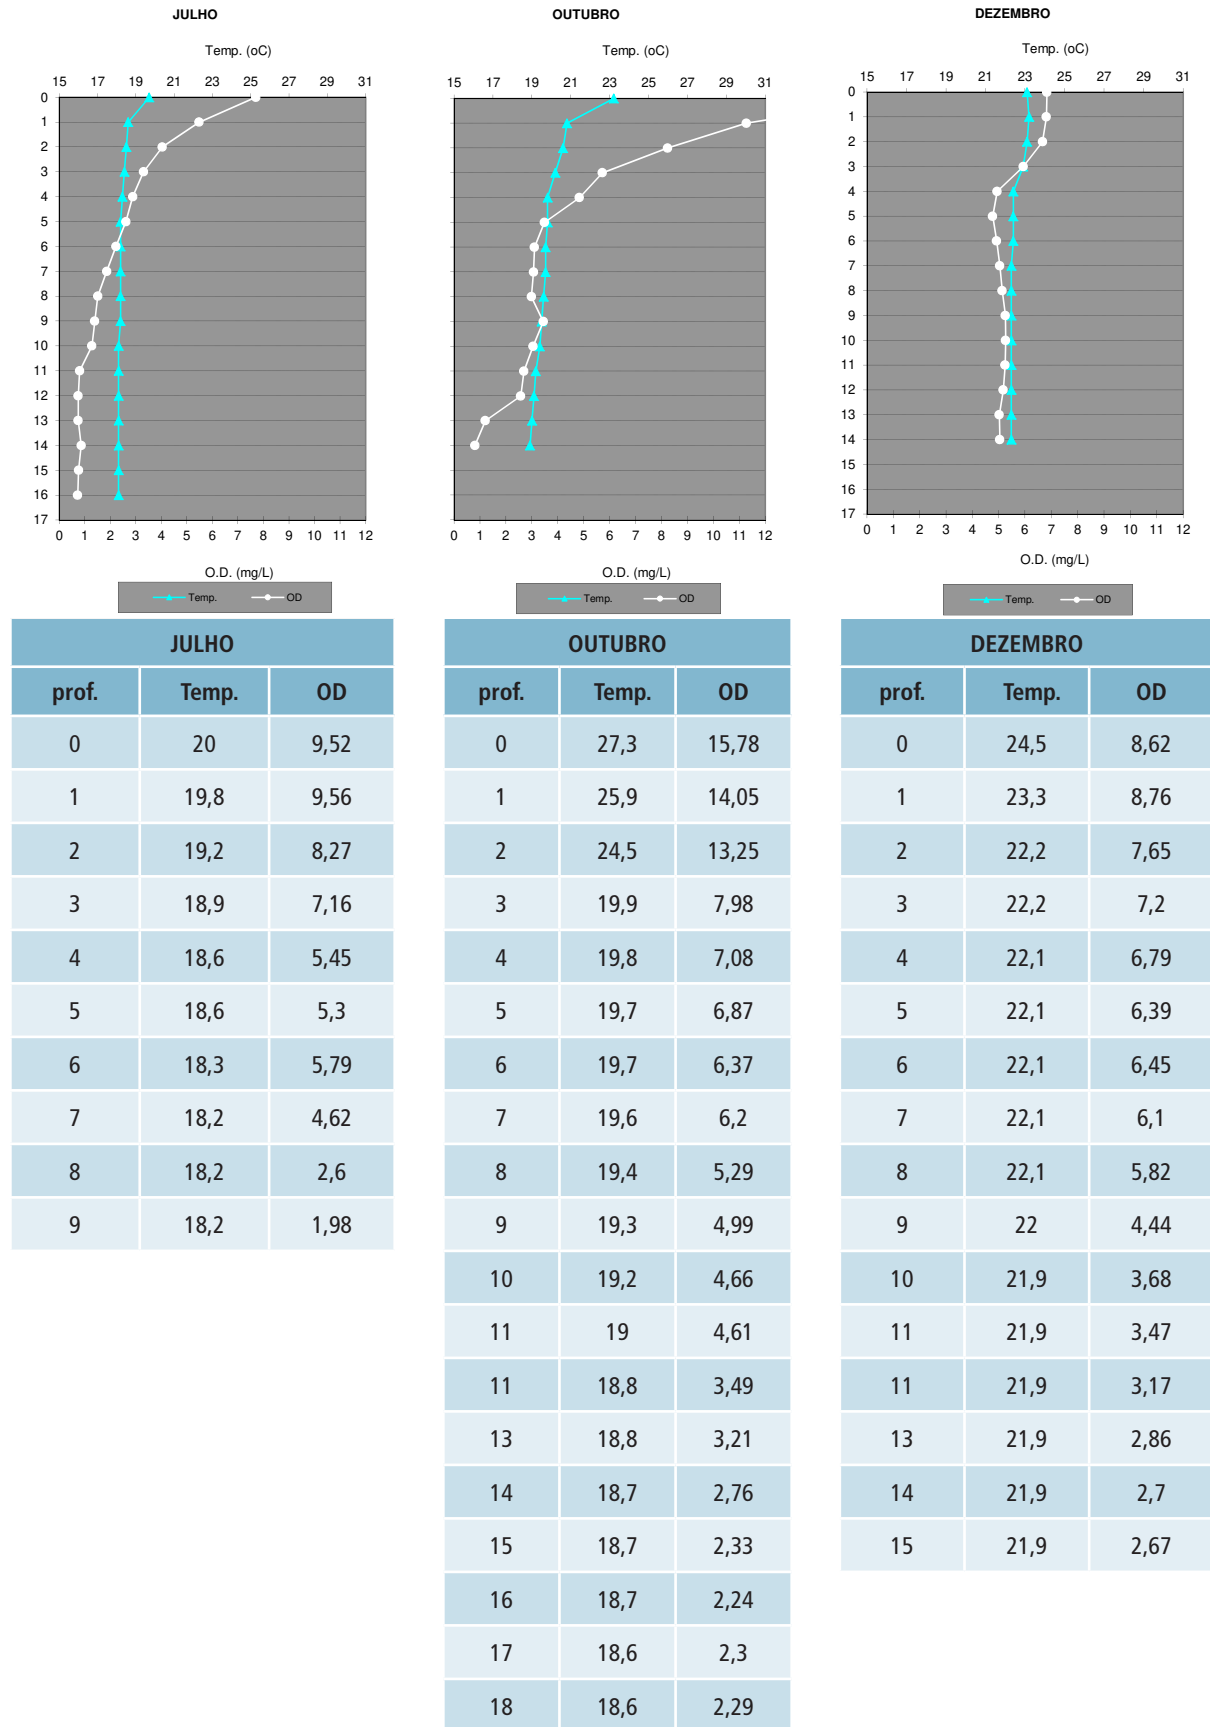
JULHO

Temp. (oC)

15 17 19 21 23 25 27 29 31

0 1 2 3 4 5 6 7 8 9 10 11 12 13 14 15 16 17

0 1 2 3 4 5 6 7 8 9 10 11 12

O.D. (mg/L)

Temp. OD

OUTUBRO

Temp. (oC)

15 17 19 21 23 25 27 29 31

0 1 2 3 4 5 6 7 8 9 10 11 12 13 14 15 16 17

0 1 2 3 4 5 6 7 8 9 10 11 12

O.D. (mg/L)

Temp. OD

DEZEMBRO

Temp. (oC)

15 17 19 21 23 25 27 29 31

0 1 2 3 4 5 6 7 8 9 10 11 12 13 14 15 16 17

0 1 2 3 4 5 6 7 8 9 10 11 12

O.D. (mg/L)

Temp. OD

| JULHO | | |
|---|---|---|
| prof. | Temp. | OD |
| 0 | 20 | 9,52 |
| 1 | 19,8 | 9,56 |
| 2 | 19,2 | 8,27 |
| 3 | 18,9 | 7,16 |
| 4 | 18,6 | 5,45 |
| 5 | 18,6 | 5,3 |
| 6 | 18,3 | 5,79 |
| 7 | 18,2 | 4,62 |
| 8 | 18,2 | 2,6 |
| 9 | 18,2 | 1,98 |

| OUTUBRO | | |
|---|---|---|
| prof. | Temp. | OD |
| 0 | 27,3 | 15,78 |
| 1 | 25,9 | 14,05 |
| 2 | 24,5 | 13,25 |
| 3 | 19,9 | 7,98 |
| 4 | 19,8 | 7,08 |
| 5 | 19,7 | 6,87 |
| 6 | 19,7 | 6,37 |
| 7 | 19,6 | 6,2 |
| 8 | 19,4 | 5,29 |
| 9 | 19,3 | 4,99 |
| 10 | 19,2 | 4,66 |
| 11 | 19 | 4,61 |
| 11 | 18,8 | 3,49 |
| 13 | 18,8 | 3,21 |
| 14 | 18,7 | 2,76 |
| 15 | 18,7 | 2,33 |
| 16 | 18,7 | 2,24 |
| 17 | 18,6 | 2,3 |
| 18 | 18,6 | 2,29 |

| DEZEMBRO | | |
|---|---|---|
| prof. | Temp. | OD |
| 0 | 24,5 | 8,62 |
| 1 | 23,3 | 8,76 |
| 2 | 22,2 | 7,65 |
| 3 | 22,2 | 7,2 |
| 4 | 22,1 | 6,79 |
| 5 | 22,1 | 6,39 |
| 6 | 22,1 | 6,45 |
| 7 | 22,1 | 6,1 |
| 8 | 22,1 | 5,82 |
| 9 | 22 | 4,44 |
| 10 | 21,9 | 3,68 |
| 11 | 21,9 | 3,47 |
| 11 | 21,9 | 3,17 |
| 13 | 21,9 | 2,86 |
| 14 | 21,9 | 2,7 |
| 15 | 21,9 | 2,67 |